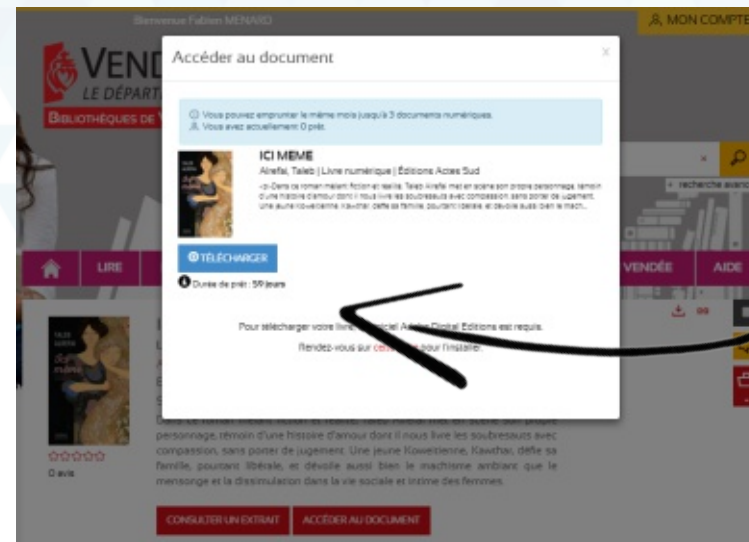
Bienvenue Fabien MENARD

MON COMPTE

VEND

LE DÉPART

BIBLIOTHÈQUES DE V

Accéder au document

×

Vous pouvez emprunter le même mois jusqu'à 3 documents numériques.
Vous avez actuellement 0 prêt.

ICI MEME

Alrefai, Taleb | Livre numérique | Éditions Actes Sud

«Dans ce roman mêlant fiction et réalité, Taleb Alrefai met en scène son propre personnage, témoin d'une histoire d'amour dont il nous livre les soubresauts avec compassion, sans porter de jugement. Une jeune Koweïtienne, Kawthar, défie sa famille, pourtant libérale, et dévoile aussi bien le mach...

TÉLÉCHARGER

Durée de prêt : 59 jours

Pour télécharger votre livre, le logiciel Adobe Digital Editions est requis.

Rendez-vous sur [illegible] pour l'installer.

recherche avanc

LIRE

VENDÉE

AIDE

Dans ce roman mêlant fiction et réalité, Taleb Alrefai met en scène son propre personnage, témoin d'une histoire d'amour dont il nous livre les soubresauts avec compassion, sans porter de jugement. Une jeune Koweïtienne, Kawthar, défie sa famille, pourtant libérale, et dévoile aussi bien le machisme ambiant que le mensonge et la dissimulation dans la vie sociale et intime des femmes.

0 avis

CONSULTER UN EXTRAIT

ACCÉDER AU DOCUMENT